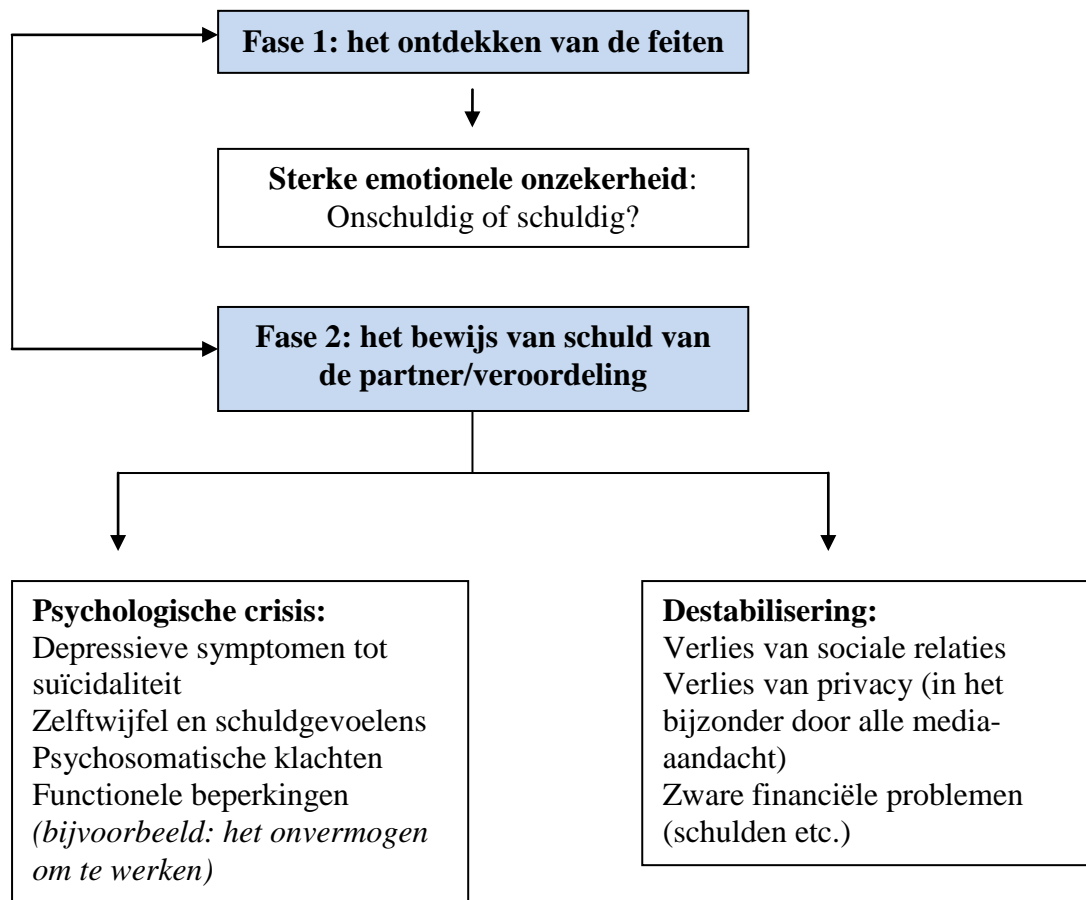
Fase 1: het ontdekken van de feiten

Sterke emotionele onzekerheid: Onschuldig of schuldig?

Fase 2: het bewijs van schuld van de partner/veroordeling

Psychologische crisis:
Depressieve symptomen tot suïcidaliteit
Zelftwijfel en schuldgevoelens
Psychosomatische klachten
Functionele beperkingen *(bijvoorbeeld: het onvermogen om te werken)*

Destabilisering:
Verlies van sociale relaties
Verlies van privacy (in het bijzonder door alle media-aandacht)
Zware financiële problemen (schulden etc.)